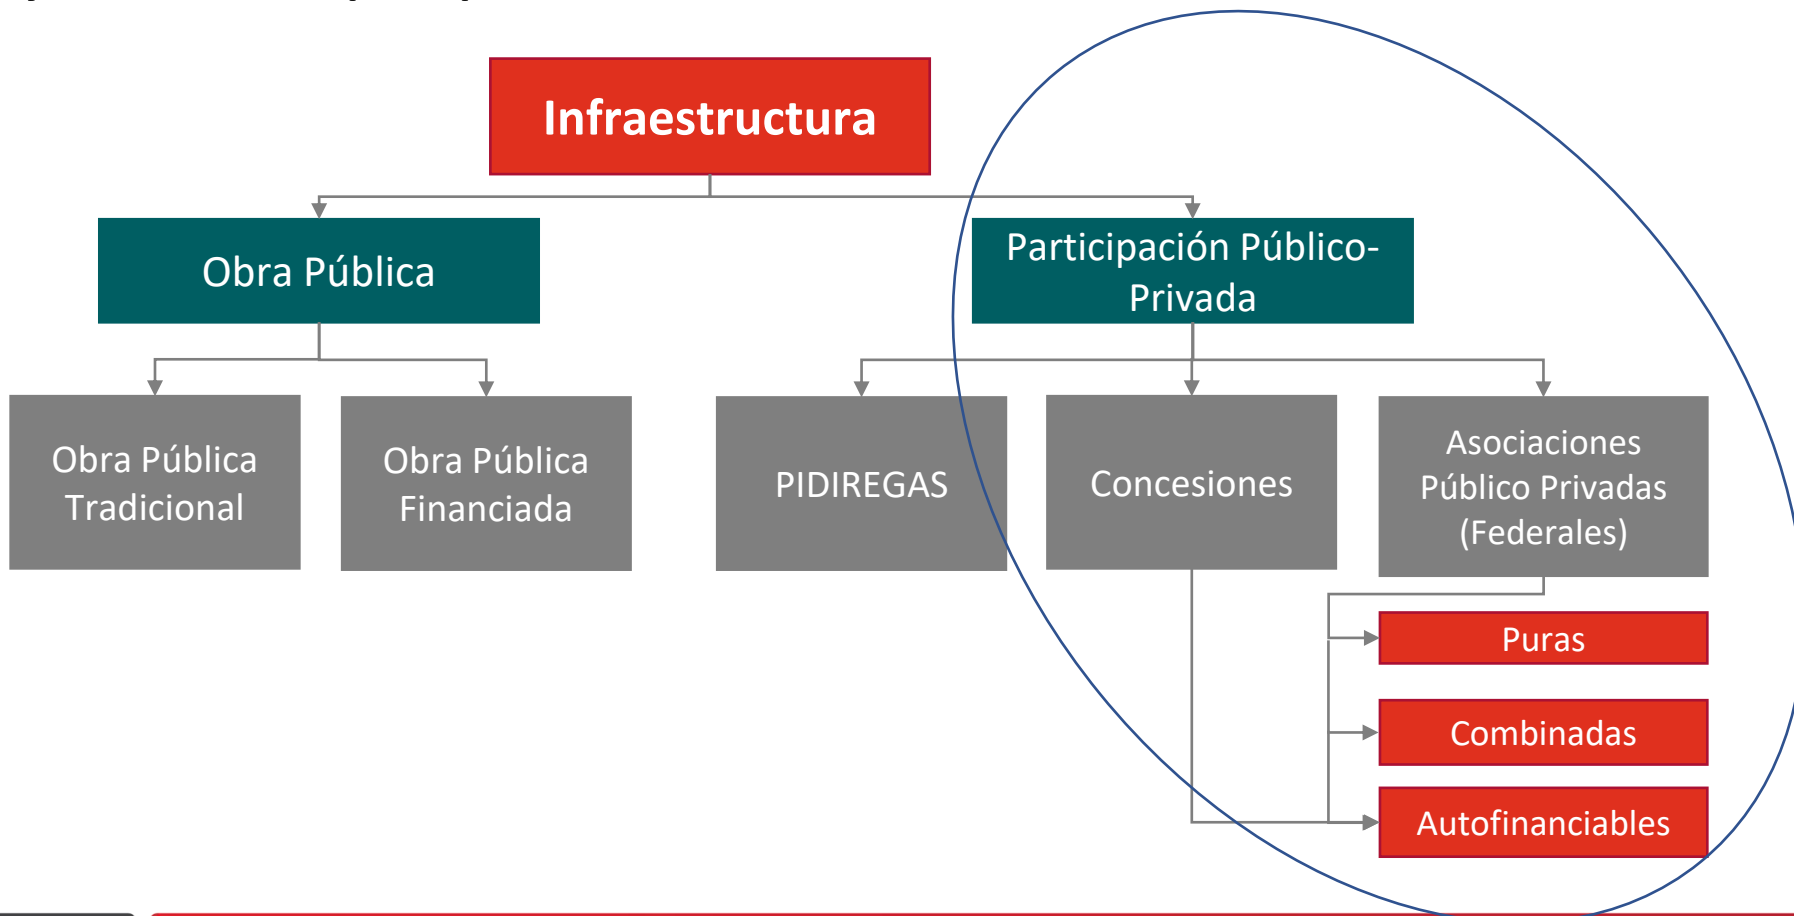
Infraestructura

Obra Pública

Participación Público-Privada

Obra Pública Tradicional

Obra Pública Financiada

PIDIREGAS

Concesiones

Asociaciones Público Privadas (Federales)

Puras

Combinadas

Autofinanciables